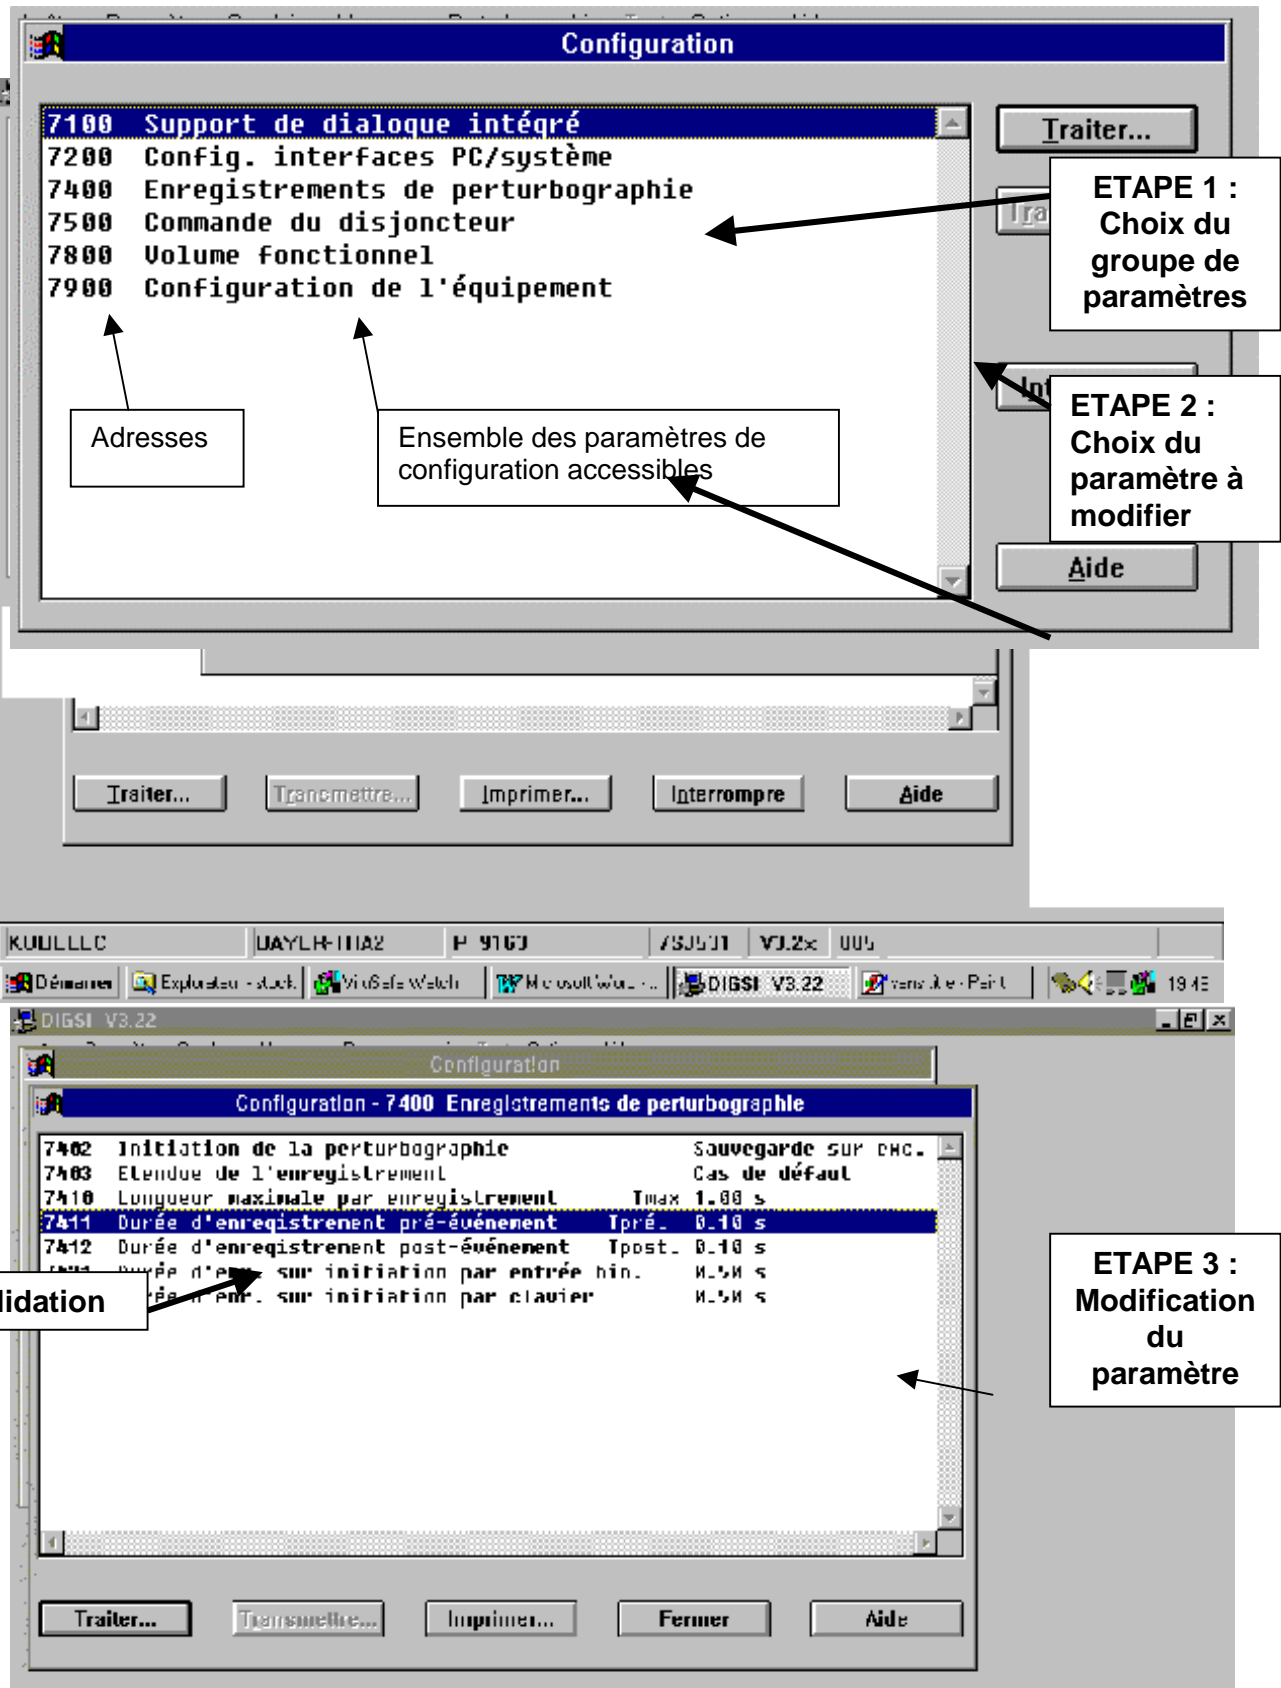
Configuration

7100 Support de dialogue intégré
7200 Config. interfaces PC/système
7400 Enregistrements de perturbographie
7500 Commande du disjoncteur
7800 Volume fonctionnel
7900 Configuration de l'équipement

Traiter...

Tra

Int

Aide

ETAPE 1 : Choix du groupe de paramètres

ETAPE 2 : Choix du paramètre à modifier

Adresses

Ensemble des paramètres de configuration accessibles

Traiter... Transmettre... Imprimer... Interrompre Aide

KUDLLLLC | DAYLR-ITIA2 | P 9163 | 7SJ531 | V3.2x | 005

Démarrer | Explorateur - stock | VirSafe Watch | Microsoft Wor... | DIGSI V3.22 | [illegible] | 19:43

DIGSI V3.22

Configuration

Configuration - 7400 Enregistrements de perturbographie

| | | | |
|---|---|---|---|
| 7402 | Initiation de la perturbographie | | Sauvegarde sur enc. |
| 7403 | Etendue de l'enregistrement | | Cas de défaut |
| 7410 | Longueur maximale par enregistrement | Tmax | 1.00 s |
| 7411 | Durée d'enregistrement pré-événement | Tpré. | 0.10 s |
| 7412 | Durée d'enregistrement post-événement | Tpost. | 0.10 s |
| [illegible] | Durée d'enr. sur initiation par entrée bin. | | 0.50 s |
| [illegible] | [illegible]ée d'enr. sur initiation par clavier | | 0.50 s |

lidation

ETAPE 3 : Modification du paramètre

Traiter... Transmettre... Imprimer... Fermer Aide